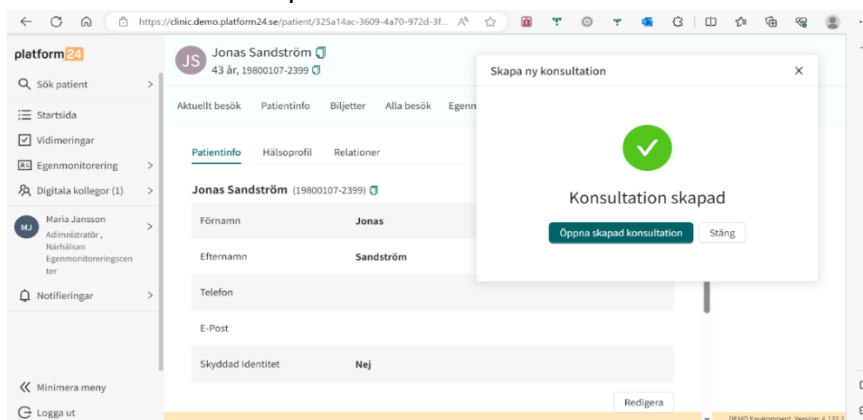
https://clinic.demo.platform24.se/patient/325a14ac-3609-4a70-972d-3f...

platform24

Sök patient

Startsida

Vidimeringar

Egenmonitorering

Digitala kollegor (1)

MJ Maria Jansson Adminstratör , Närhälsan Egenmonitoreringscenter

Notifieringar

Minimera meny

Logga ut

JS Jonas Sandström
43 år, 19800107-2399

Aktuellt besök Patientinfo Biljetter Alla besök Egenn

Patientinfo Hälsoprofil Relationer

Jonas Sandström (19800107-2399)

| Förnamn | Jonas |
|---|---|
| Efternamn | Sandström |
| Telefon | |
| E-Post | |
| Skyddad Identitet | Nej |

Redigera

Skapa ny konsultation

Konsultation skapad

Öppna skapad konsultation

Stäng

DEMO Environment, Version: 4.132.1